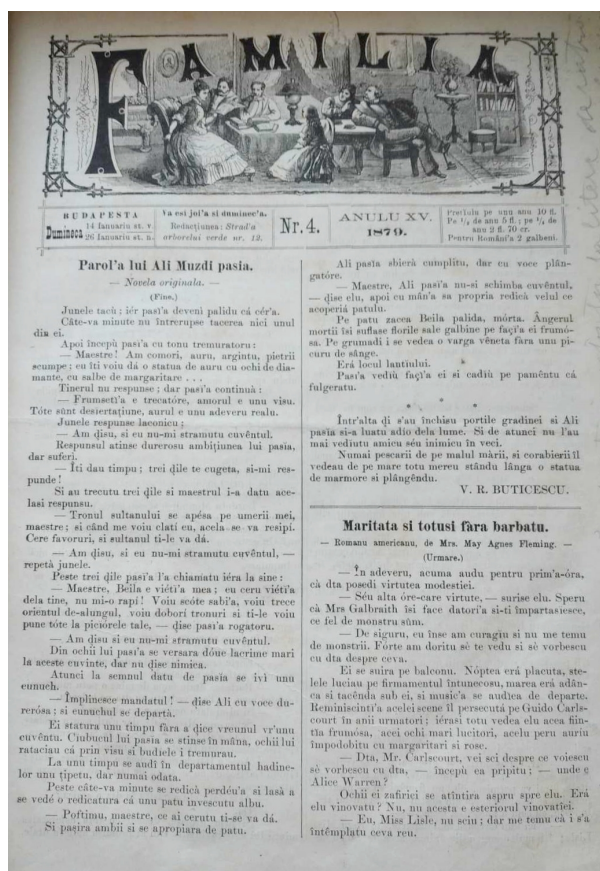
FAMILIA

BUDAPESTA
Duminec'a 14 Ianuariu st. v. / 26 Ianuariu st. n.

Va esi joi'a si duminec'a.
Redactiunea: Strad'a arborelui verde nr. 13.

Nr. 4.

ANULU XV.
1879.

Pretiulu pe unu anu 10 fl. Pe $^1/_2$ de anu 5 fl.; pe $^1/_4$ de anu 2 fl. 70 cr.
Pentru România 2 galbeni.

Parol'a lui Ali Muzdi pasia.

— Novela originala. —

(Fine.)

Junele tacù; ier pasi'a deveni palidu ca cér'a.

Câte-va minute nu întrerupse tacerea nici unul din ei.

Apoi începù pasi'a cu tonu tremuratoru:

— Maestre! Am comori, auru, argintu, pietrii scumpe; eu îti voiu dà o statua de auru cu ochi de diamante, cu salbe de margaritare . . .

Tinerul nu respunse; dar pasi'a continuà:

— Frumseti'a e trecatóre, amorul e unu visu. Tóte sûnt desiertatiune, aurul e unu adeveru realu.

Junele respunse laconicu:

— Am disu, si eu nu-mi stramutu cuvêntul.

Respunsul atinse durerosu ambitiunea lui pasia, dar suferi.

— Îti dau timpu; trei dile se cugeta, si-mi respunde!

Si au trecutu trei dile si maestrul i-a datu acelasi respunsu.

— Tronul sultanului se apésa pe umerii mei, maestre; si când me voiu clatí eu, acela se va resipi. Cere favoruri, si sultanul ti-le va dà.

— Am disu, si eu nu-mi stramutu cuvêntul, — repetà junele.

Peste trei dile pasi'a l'a chiamatu iéra la sine:

— Maestre, Beila e viéti'a mea; eu ceru viéti'a dela tine, nu mi-o rapi! Voiu scóte sabi'a, voiu trece orientul de-alungul, voiu doborî tronuri si ti-le voiu pune tóte la piciórele tale, — dise pasi'a rogatoru.

— Am disu si eu nu-mi stramutu cuvêntul.

Din ochii lui pasi'a se versara dóue lacrime mari la aceste cuvinte, dar nu dise nimica.

Atunci la semnul datu de pasia se ivì unu eunuch.

— Împlinesce mandatul! — dise Ali cu voce durerósa; si eunuchul se departà.

Ei statura unu timpu fara a dice vreunul vr'unu cuvêntu. Ciubucul lui pasia se stinse în mâna, ochii lui rataciau cà prin visu si budiele î tremurau.

La unu timpu se audì în departamentul hadinelor unu tipetu, dar numai odata.

Peste câte-va minute se redicà perdéu'a si lasà a se vedé o redicatura cà unu patu invescutu albu.

— Poftimu, maestre, ce ai cerutu ti-se va dà.

Si pasira ambii si se apropiara de patu.

Ali pasia sbierà cumplitu, dar cu voce plangatóre.

— Maestre, Ali pasi'a nu-si schimba cuvêntul, — dise elu, apoi cu mân'a sa propria redicà velul ce acoperiá patulu.

Pe patu zacea Beila palida, mórta. Ângerul mortii îsi suflase florile sale galbine pe faç'a ei frumósa. Pe grumadi i se vedea o varga vênata fara unu picuru de sânge.

Erà locul lantiului.

Pasi'a vediù faç'a ei si cadiù pe pamêntu cà fulgeratu.

Într'alta di s'au închisu portile gradinei si Ali pasia si-a luatu adio dela lume. Si de atunci nu l'au mai vediutu amicu séu inimicu în veci.

Numai pescarii de pe malul mârii, si corabierii îl vedeau de pe mare totu mereu stându lânga o statua de marmore si plângêndu.

V. R. BUTICESCU.

Maritata si totusi fara barbatu.

— Romanu americanu, de Mrs. May Agnes Fleming. —

(Urmare.)

— În adeveru, acuma audu pentru prim'a-óra, cà dta posedi virtutea modestiei.

— Séu alta óre-care virtute, — surise elu. Speru cà Mrs Galbraith îsi face datori'a si-ti impartasiesce, ce fel de monstru sûm.

— De siguru, cu înse am curagiu si nu me temu de monstrii. Fórte am doritu sè te vedu si sè vorbescu cu dta despre ceva.

Ei se suira pe balconu. Nóptea erà placuta, stelele luciau pe firmamentul întunecosu, marea erà adânca si tacênda sub ei, si music'a se audiea de departe. Reminiscinti'a acelei scene îl persecutà pe Guido Carlscourt în anii urmatori; iérasi totu vedea elu acea fintia frumósa, acei ochi mari lucitori, acelu peru auriu împodobitu cu margaritari si rose.

— Dta, Mr. Carlscourt, vei sci despre ce voiescu sè vorbescu cu dta, — începù ea pripitu; — unde e Alice Warren?

Ochii ei zafirici se atîntira asprù spre elu. Erà elu vinovatu? Nu, nu acesta e esteriorul vinovatiei.

— Eu, Miss Lisle, nu sciu; dar mè temu cà i s'a întêmplatu ceva reu.